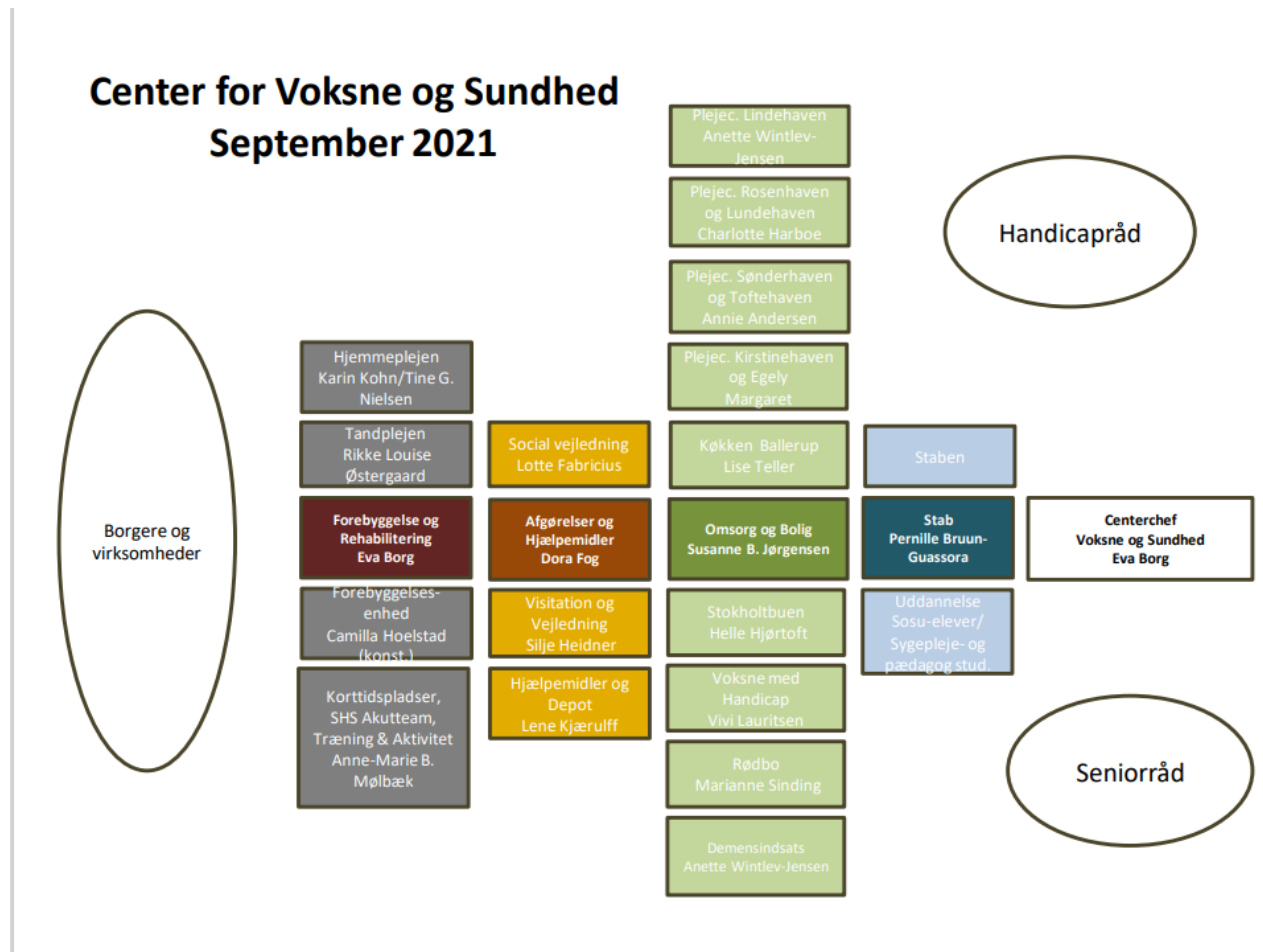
Center for Voksne og Sundhed
September 2021

Plejec. Lindehaven
Anette Wintlev-Jensen

Plejec. Rosenhaven og Lundehaven
Charlotte Harboe

Plejec. Sønderhaven og Toftehaven
Annie Andersen

Plejec. Kirstinehaven og Egely
Margaret

Køkken Ballerup
Lise Teller

Omsorg og Bolig
Susanne B. Jørgensen

Stokholtbuen
Helle Hjørtoft

Voksne med Handicap
Vivi Lauritsen

Rødbo
Marianne Sinding

Demensindsats
Anette Wintlev-Jensen

Handicapråd

Borgere og virksomheder

Hjemmeplejen
Karin Kohn/Tine G. Nielsen

Tandplejen
Rikke Louise Østergaard

Forebyggelse og Rehabilitering
Eva Borg

Forebyggelses-enhed
Camilla Hoelstad (konst.)

Korttidspladser, SHS Akutteam, Træning & Aktivitet
Anne-Marie B. Mølbæk

Social vejledning
Lotte Fabricius

Afgørelser og Hjælpemidler
Dora Fog

Visitation og Vejledning
Silje Heidner

Hjælpemidler og Depot
Lene Kjærulff

Staben

Stab
Pernille Bruun-Guassora

Uddannelse
Sosu-elever/ Sygepleje- og pædagog stud.

Centerchef
Voksne og Sundhed
Eva Borg

Seniorråd